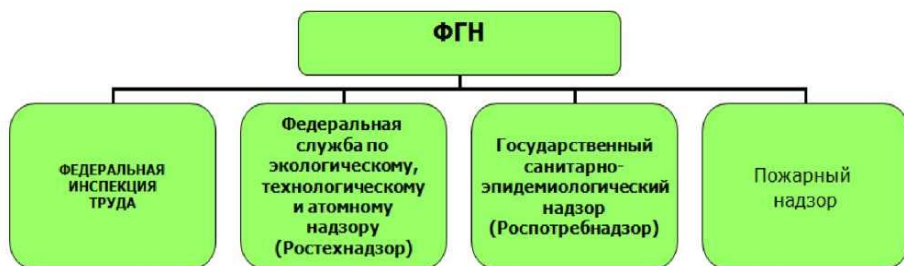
ФГН

ФЕДЕРАЛЬНАЯ ИНСПЕКЦИЯ ТРУДА

Федеральная служба по экологическому, технологическому и атомному надзору (Ростехнадзор)

Государственный санитарно-эпидемиологический надзор (Роспотребнадзор)

Пожарный надзор